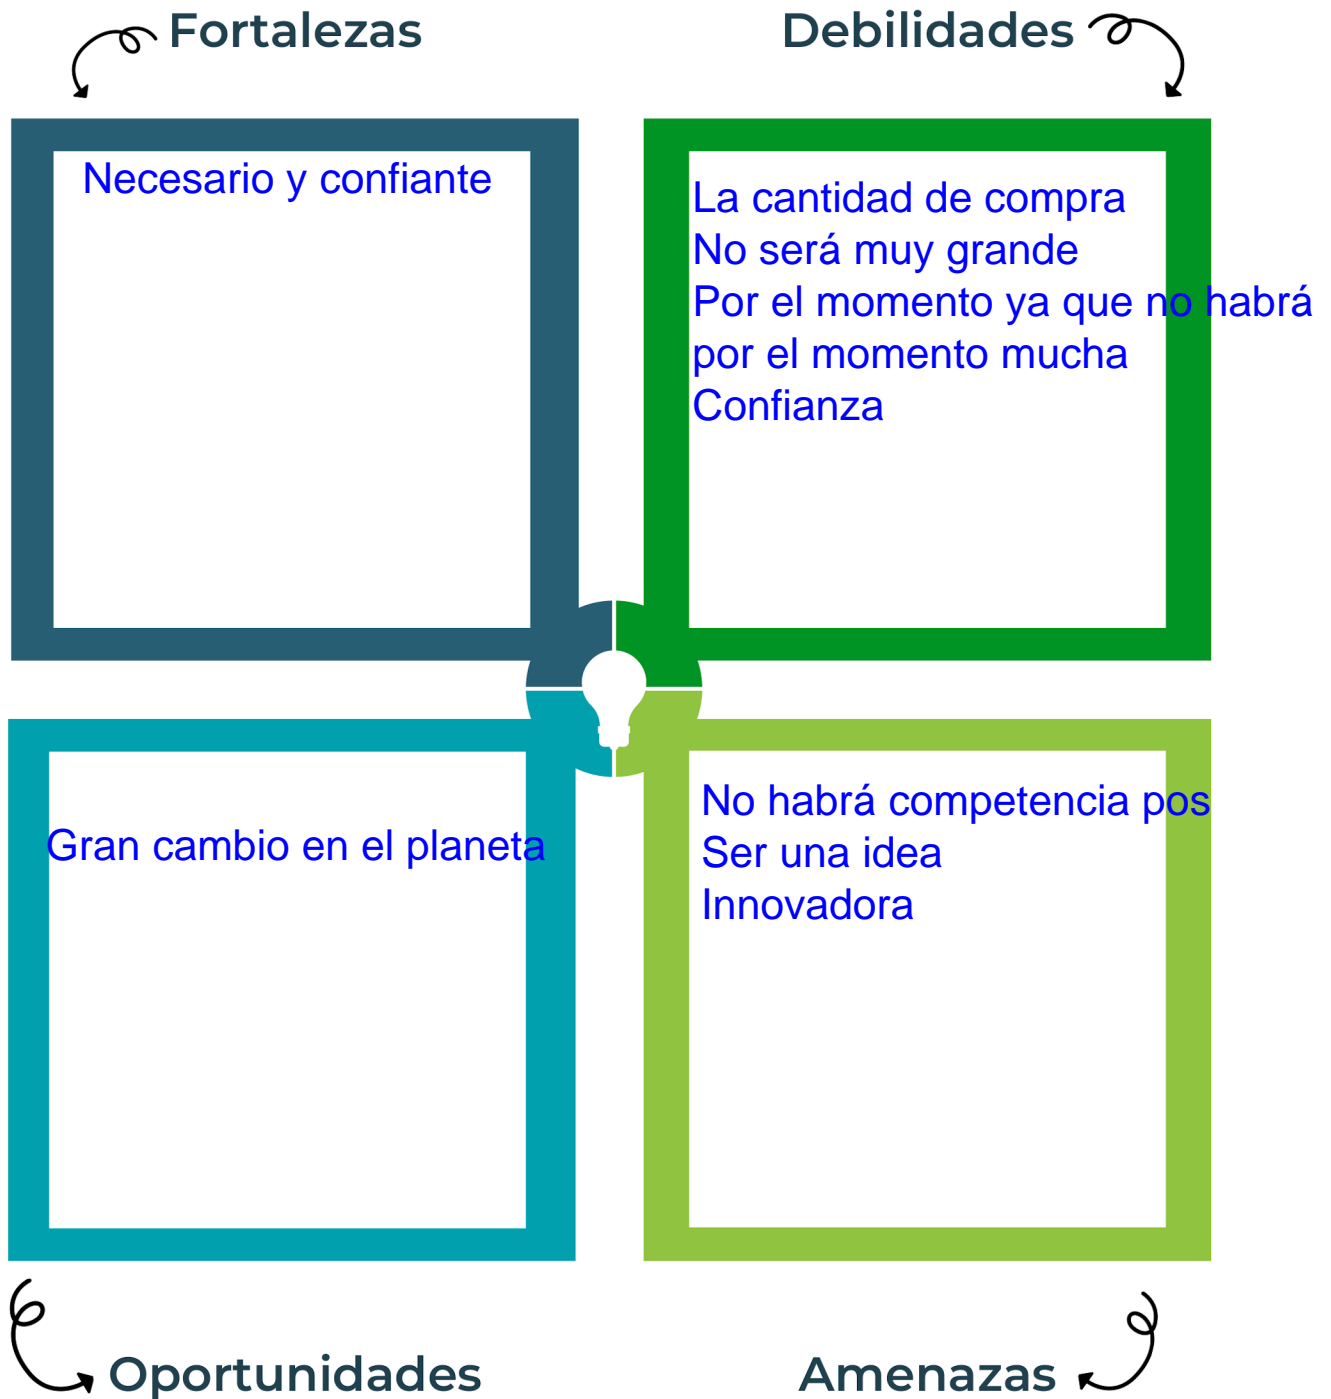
Fortalezas

Debilidades

Necesario y confiante

La cantidad de compra
No será muy grande
Por el momento ya que no habrá
por el momento mucha
Confianza

Gran cambio en el planeta

No habrá competencia pos
Ser una idea
Innovadora

Oportunidades

Amenazas